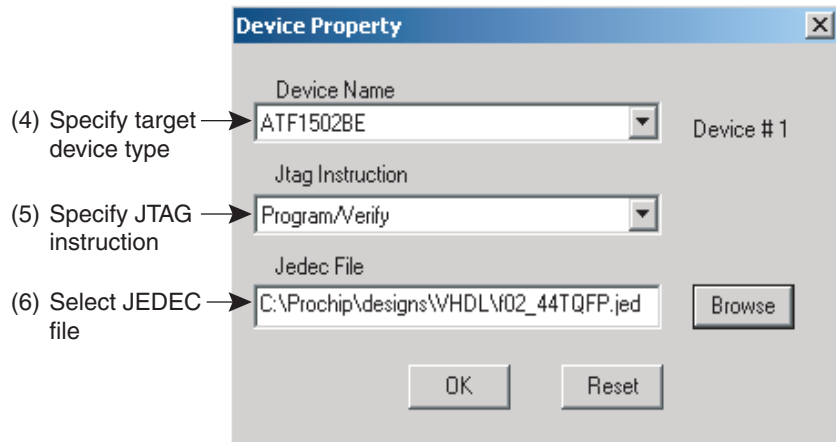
Device Property

Device Name

(4) Specify target device type

ATF1502BE

Device # 1

Jtag Instruction

(5) Specify JTAG instruction

Program/Verify

Jedec File

(6) Select JEDEC file

C:\Prochip\designs\VHDL\f02_44TQFP.jed

Browse

OK

Reset